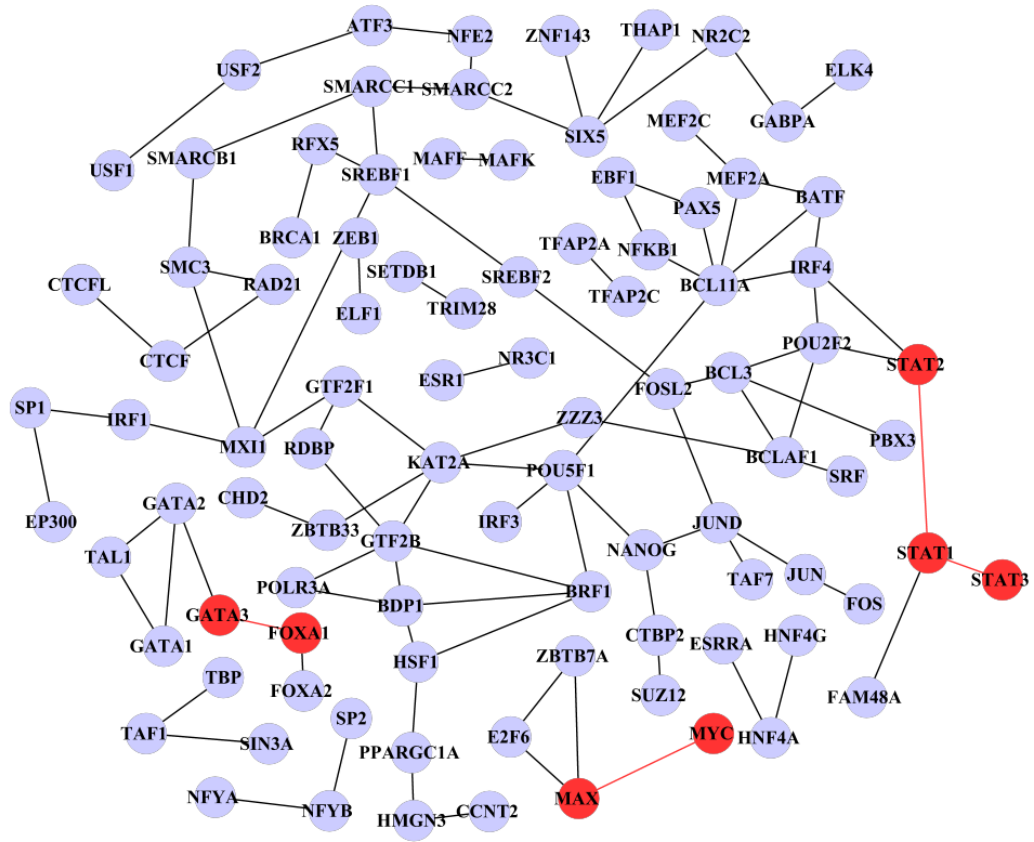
ATF3
NFE2
ZNF143
THAP1
NR2C2
ELK4
USF2
SMARCC1
SMARCC2
GABPA
SIX5
MEF2C
USF1
SMARCB1
RFX5
MAFF
MAFK
SREBF1
EBF1
MEF2A
BATF
PAX5
BRCA1
ZEB1
TFAP2A
NFKB1
SMC3
SETDB1
IRF4
RAD21
SREBF2
BCL11A
CTCFL
ELF1
TRIM28
TFAP2C
POU2F2
CTCF
NR3C1
STAT2
ESR1
FOSL2
BCL3
SP1
GTF2F1
IRF1
MXI1
ZZZ3
RDBP
PBX3
BCLAF1
KAT2A
POU5F1
SRF
GATA2
CHD2
EP300
IRF3
JUND
ZBTB33
GTF2B
TAL1
NANOG
STAT1
STAT3
TAF7
JUN
POLR3A
BRF1
GATA3
FOXA1
BDP1
FOS
GATA1
CTBP2
ESRRA
HNF4G
ZBTB7A
HSF1
TBP
SUZ12
FAM48A
FOXA2
SP2
E2F6
MYC
HNF4A
TAF1
SIN3A
PPARGC1A
NFYA
MAX
NFYB
CCNT2
HMGN3